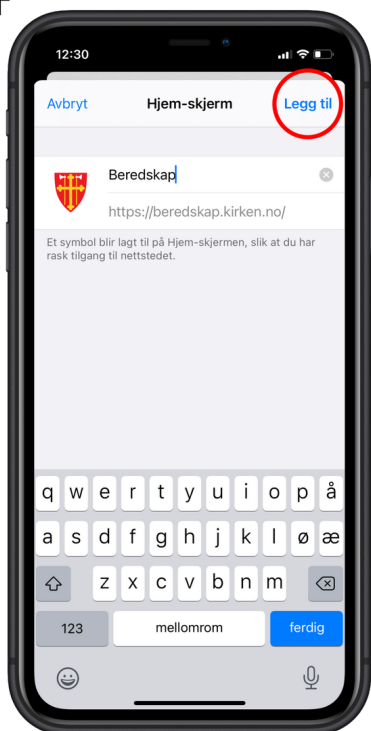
12:30

Avbryt Hjem-skjerm Legg til

Beredskap

https://beredskap.kirken.no/

Et symbol blir lagt til på Hjem-skjermen, slik at du har rask tilgang til nettstedet.

q w e r t y u i o p å
a s d f g h j k l ø æ
z x c v b n m
123 mellomrom ferdig